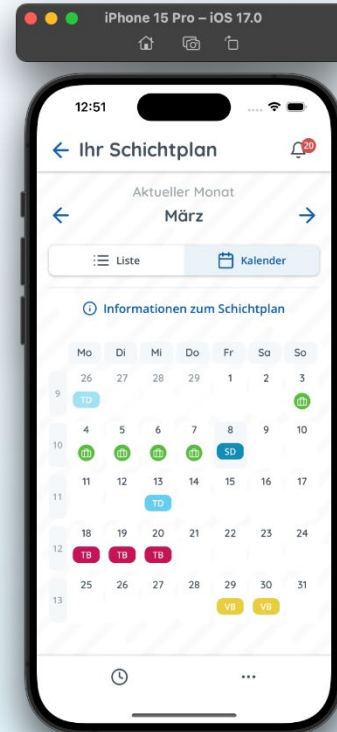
iPhone 15 Pro – iOS 17.0

12:51

Ihr Schichtplan

20

Aktueller Monat

März

Liste

Kalender

Informationen zum Schichtplan

| | Mo | Di | Mi | Do | Fr | Sa | So |
|---|---|---|---|---|---|---|---|
| 9 | 26 TD | 27 | 28 | 29 | 1 | 2 | 3 |
| 10 | 4 | 5 | 6 | 7 | 8 SD | 9 | 10 |
| 11 | 11 | 12 | 13 TD | 14 | 15 | 16 | 17 |
| 12 | 18 TB | 19 TB | 20 TB | 21 | 22 | 23 | 24 |
| 13 | 25 | 26 | 27 | 28 | 29 VB | 30 VB | 31 |

...